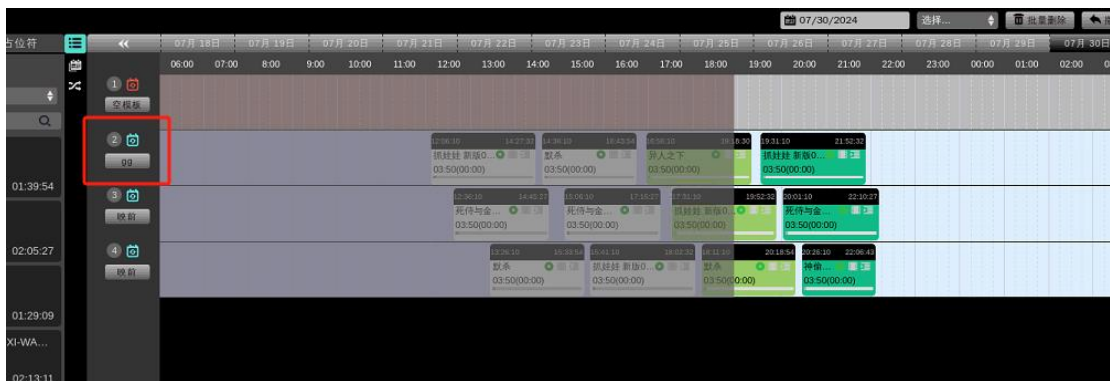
07/30/2024
选择...
批量删除
占位符
07月 18日 07月 19日 07月 20日 07月 21日 07月 22日 07月 23日 07月 24日 07月 25日 07月 26日 07月 27日 07月 28日 07月 29日 07月 30日
06:00 07:00 8:00 9:00 10:00 11:00 12:00 13:00 14:00 15:00 16:00 17:00 18:00 19:00 20:00 21:00 22:00 23:00 00:00 01:00 02:00
1
空模板
2
gg
12:06:30 14:27:30 抓娃娃 新版0... 03:50(00:00)
14:36:10 16:43:54 默杀 03:50(00:00)
16:58:10 异人之下 03:50(00:00)
18:16:30
19:31:10 21:52:32 抓娃娃 新版0... 03:50(00:00)
01:39:54
3
映前
12:36:10 14:45:27 死侍与金... 03:50(00:00)
15:06:10 17:15:27 死侍与金... 03:50(00:00)
17:31:10 抓娃娃 新版0... 03:50(00:00)
19:52:32
20:01:10 22:10:27 死侍与金... 03:50(00:00)
02:05:27
4
映前
13:26:10 15:33:54 默杀 03:50(00:00)
15:41:10 18:02:32 抓娃娃 新版0... 03:50(00:00)
18:11:10 20:18:54 默杀 03:50(00:00)
20:26:10 22:06:43 神偷... 03:50(00:00)
01:29:09
XI-WA...
02:13:11